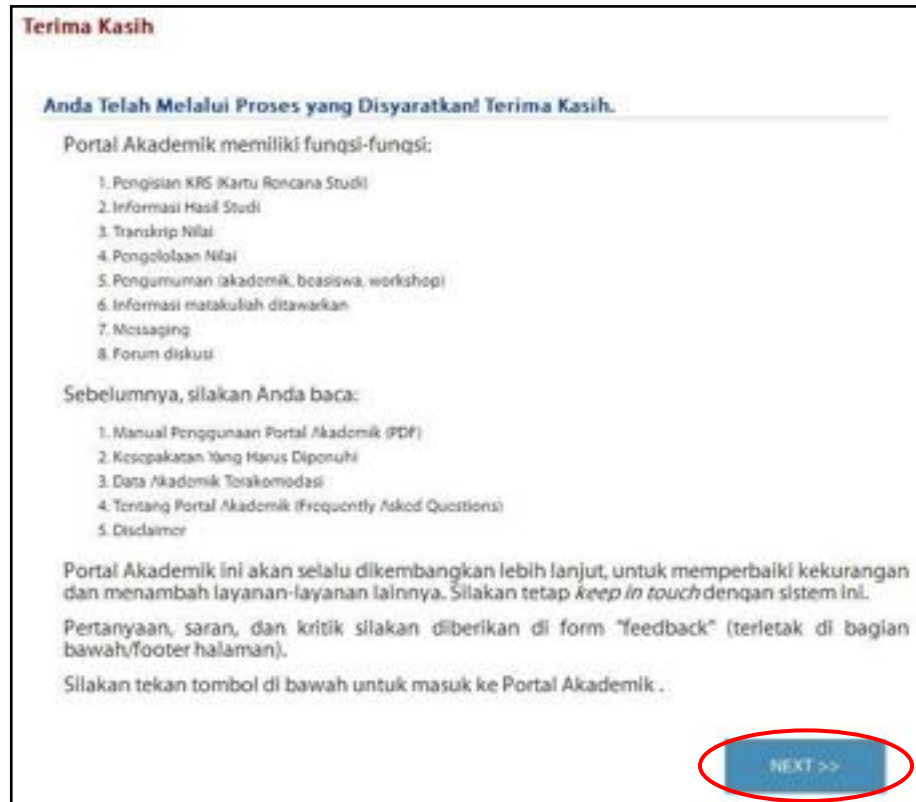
Terima Kasih

Anda Telah Melalui Proses yang Disyaratkan! Terima Kasih.

Portal Akademik memiliki fungsi-fungsi:

1. Pengisian KRS (Kartu Rencana Studi)
2. Informasi Hasil Studi
3. Transkrip Nilai
4. Pengelolaan Nilai
5. Pengumuman (akademik, beasiswa, workshop)
6. Informasi matakuliah ditawarkan
7. Messaging
8. Forum diskusi

Sebelumnya, silakan Anda baca:

1. Manual Penggunaan Portal Akademik (PDF)
2. Kesepakatan Yang Harus Dipenuhi
3. Data Akademik Terakomodasi
4. Tentang Portal Akademik (Frequently Asked Questions)
5. Disclaimer

Portal Akademik ini akan selalu dikembangkan lebih lanjut, untuk memperbaiki kekurangan dan menambah layanan-layanan lainnya. Silakan tetap keep in touch dengan sistem ini.

Pertanyaan, saran, dan kritik silakan diberikan di form "feedback" (terletak di bagian bawah/footer halaman).

Silakan tekan tombol di bawah untuk masuk ke Portal Akademik .

NEXT >>